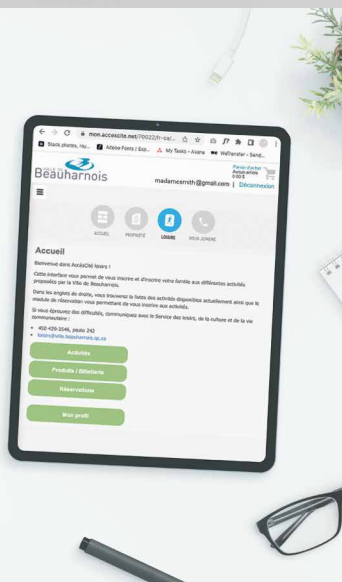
mon.accescite.net/70022/fr-ca/...

Stock photos, roy... Adobe Fonts | Exp... My Tasks - Asana Wallpaper - Sand...

VILLE DE Beauharnois

Panier d'achat Aucun article 0.00 $

madamesmith@gmail.com | Déconnexion

ACCUEIL PROPRIÉTÉ LOISIRS NOUS JOINDRE

Accueil

Bienvenue dans AccèsCité loisirs !

Cette interface vous permet de vous inscrire et d'inscrire votre famille aux différentes activités proposées par la Ville de Beauharnois.

Dans les onglets de droite, vous trouverez la listes des activités disponibles actuellement ainsi que le module de réservation vous permettant de vous inscrire aux activités.

Si vous éprouvez des difficultés, communiquez avec le Service des loisirs, de la culture et de la vie communautaire :

• 450 429-3546, poste 242
• loisirs@ville.beauharnois.qc.ca

Activités

Produits / Billetterie

Réservations

Mon profil